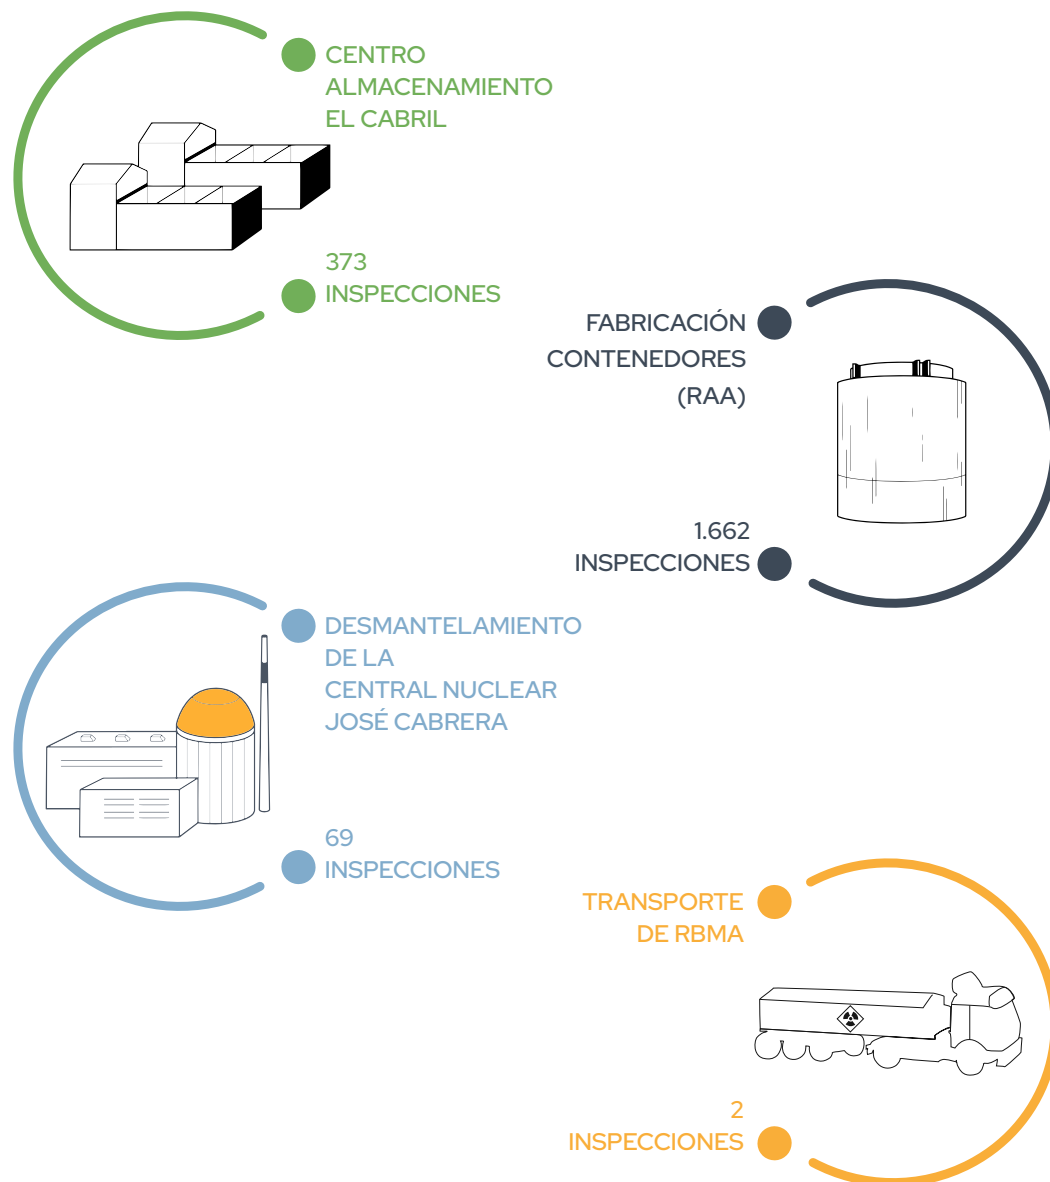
CENTRO ALMACENAMIENTO EL CABRIL

373 INSPECCIONES

FABRICACIÓN CONTENEDORES (RAA)

1.662 INSPECCIONES

DESMANTELAMIENTO DE LA CENTRAL NUCLEAR JOSÉ CABRERA

69 INSPECCIONES

TRANSPORTE DE RBMA

2 INSPECCIONES